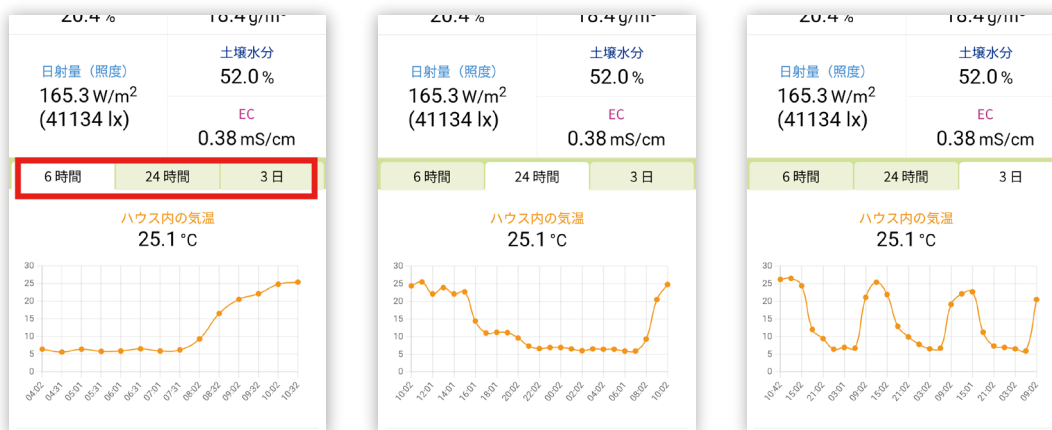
20.4 %
18.4 g/m³

日射量（照度）
165.3 W/m²
(41134 lx)

土壌水分
52.0 %

EC
0.38 mS/cm

6 時間 | 24 時間 | 3 日

ハウス内の気温
25.1 °C

30 25 20 15 10 5 0

04:02 04:31 05:01 05:31 06:01 06:31 07:01 07:31 08:02 08:32 09:02 09:32 10:02 10:32

20.4 %
18.4 g/m³

日射量（照度）
165.3 W/m²
(41134 lx)

土壌水分
52.0 %

EC
0.38 mS/cm

6 時間 | 24 時間 | 3 日

ハウス内の気温
25.1 °C

30 25 20 15 10 5 0

10:02 12:01 14:01 16:01 18:01 20:02 22:02 00:02 02:02 04:02 06:01 08:01 10:02

20.4 %
18.4 g/m³

日射量（照度）
165.3 W/m²
(41134 lx)

土壌水分
52.0 %

EC
0.38 mS/cm

6 時間 | 24 時間 | 3 日

ハウス内の気温
25.1 °C

30 25 20 15 10 5 0

10:42 15:02 21:02 03:01 09:02 15:02 21:02 03:02 09:02 15:01 21:02 03:02 09:02